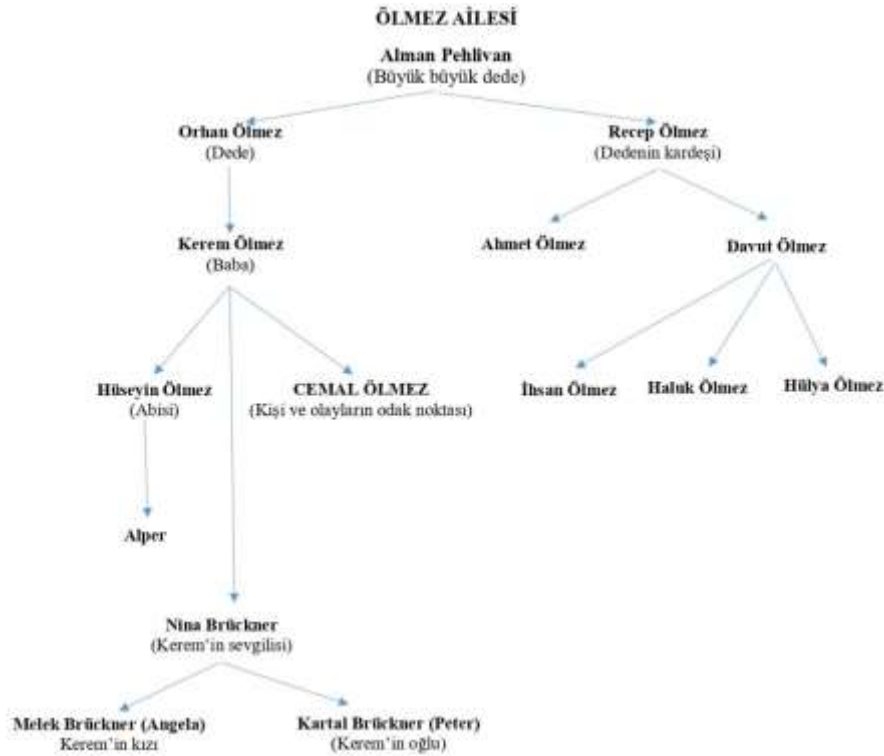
ÖLMEZ AİLESİ

Alman Pehlivan
(Büyük büyük dede)

Orhan Ölmez
(Dede)

Recep Ölmez
(Dedenin kardeşi)

Kerem Ölmez
(Baba)

Ahmet Ölmez

Davut Ölmez

Hüseyin Ölmez
(Abisi)

CEMAL ÖLMEZ
(Kişi ve olayların odak noktası)

İhsan Ölmez

Haluk Ölmez

Hülya Ölmez

Alper

Nina Brückner
(Kerem'in sevgilisi)

Melek Brückner (Angela)
Kerem'in kızı

Kartal Brückner (Peter)
(Kerem'in oğlu)